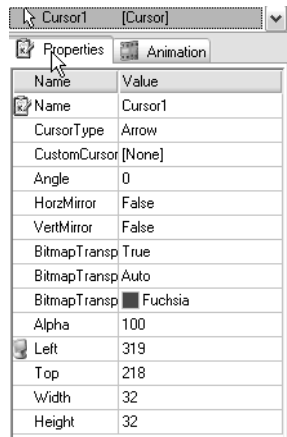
Cursor1 [Cursor]

Properties Animation

| Name | Value |
|---|---|
| Name | Cursor1 |
| CursorType | Arrow |
| CustomCursor | [None] |
| Angle | 0 |
| HorzMirror | False |
| VertMirror | False |
| BitmapTransp | True |
| BitmapTransp | Auto |
| BitmapTransp | Fuchsia |
| Alpha | 100 |
| Left | 319 |
| Top | 218 |
| Width | 32 |
| Height | 32 |